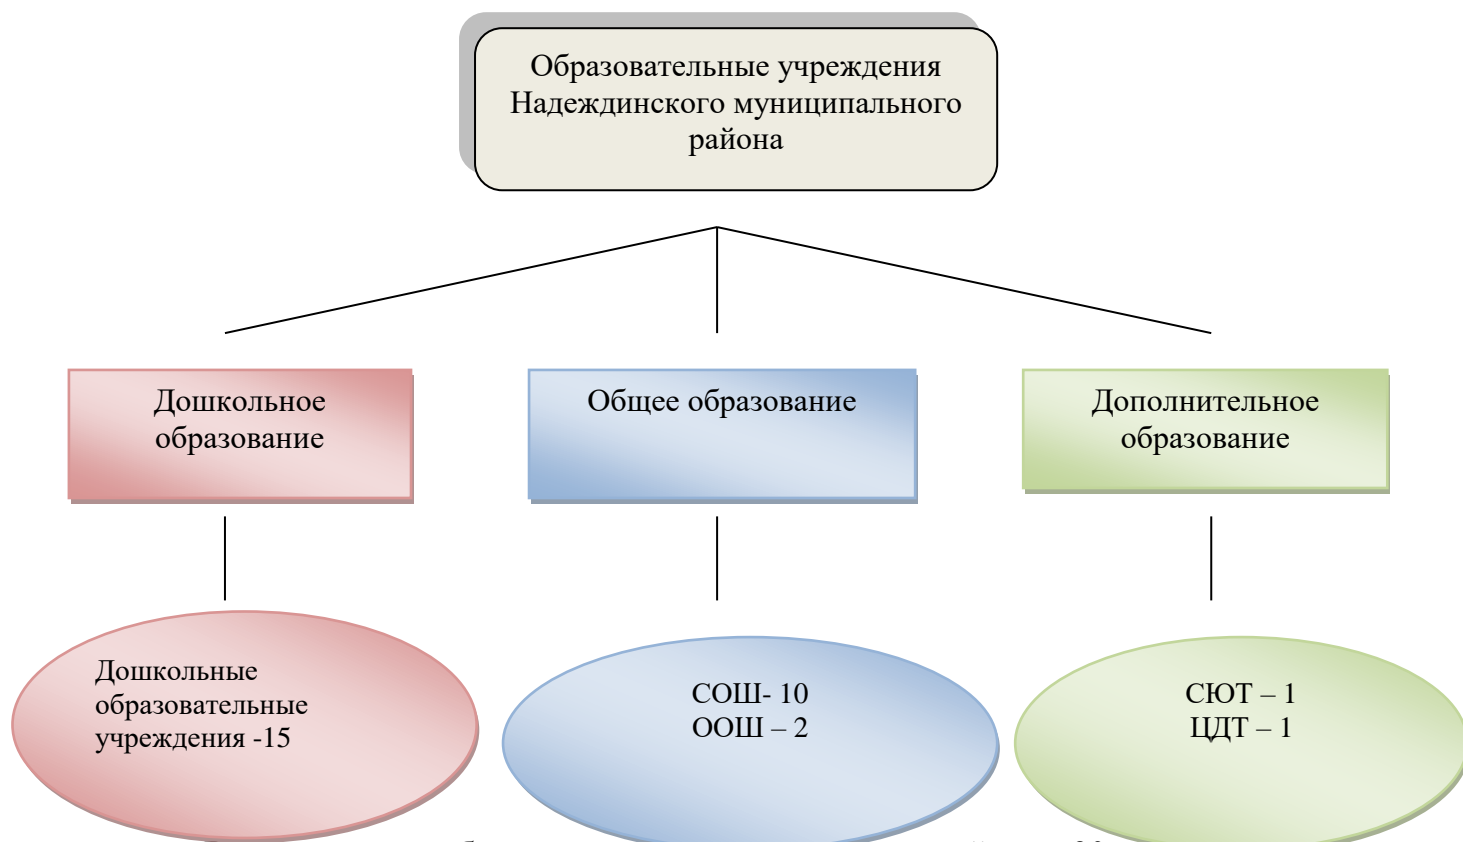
Образовательные учреждения Надеждинского муниципального района

Дошкольное образование

Общее образование

Дополнительное образование

Дошкольные образовательные учреждения -15

СОШ- 10
ООШ – 2

СЮТ – 1
ЦДТ – 1